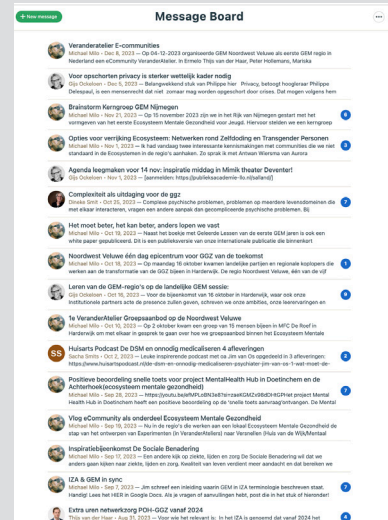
+ New message

Message Board

Veranderatelier E-communities
Michael Milo • Dec 8, 2023 — Op 04-12-2023 organiseerde GEM Noordwest Veluwe als eerste GEM regio in Nederland een eCommunity VeranderAtelier. In Ermelo Thijs van der Haar, Peter Hollemans, Mariska

Voor opschorten privacy is sterker wettelijk kader nodig
Gijs Ockeloen • Nov 27, 2023 — Bijgevoegd artikel stuk van Philippe Hartman: Privacy, beleid hoogleraar Philippe Delespaul, is een meneenrecht dat niet zomaar mag worden opgeschort door crises. Dat mogen volgens hem

Brainstorm Kerngroep GEM Nijmegen
Michael Milo • Nov 16, 2023 — Op 15 november 2023 zijn we in het Rijk van Nijmegen gestart met het voorbeeiden van het eerste Ecosysteem Mentale Gezondheid voor Jeugd. Hiervoor stelden we een kerngroep

6

Opties voor verrijking Ecosysteem: Netwerken rond Zelfdoding en Transgender Personen
Michael Milo • Nov 1, 2023 — Ik had vandaag twee interessante kennismakingen met communities die we niet standaard in de Ecosystemen in de regio's aanhaken. Zo sprak ik met Antwan Wiersma van Aurora

3

Agenda leegmaken voor 14 nov: inspiratie middag in Mimik theater Deventer!
Gijs Ockeloen • Nov 1, 2023 — [aanmelden: https://publieksacademie-flc.nl/aanland]

Complexiteit als uitdaging voor de ggz
Dineke Smit • Oct 25, 2023 — Complexe psychische problemen, problemen op meerdere levensdomeinen die met elkaar interacteren, vragen een andere aanpak dan gecompliceerde psychische problemen. Bij

7

Het moet beter, het kan beter, anders lopen we vast
Michael Milo • Oct 19, 2023 — Naast het boekje met Geleerde Lessen van de eerste GEM jaren is ook een white paper gepubliceerd. Dit is een publieksversie van onze internationale publicatie die binnenkort

Noordwest Veluwe één dag epicentrum voor GGZ van de toekomst
Michael Milo • Oct 18, 2023 — Op maandag 16 oktober kwamen landelijke partijen en regionale koplopers die werken aan de transformatie van de GGZ bijeen in Harderwijk. De regio Noordwest Veluwe, één van de vijf

1

Leren van de GEM-regio's op de landelijke GEM sessie:
Gijs Ockeloen • Oct 16, 2023 — Voor de bijeenkomst van 16 oktober in Harderwijk, waar ook onze institutionele partners actie de presence zullen geven, schreven we onze ambities, onze leerervaringen en

9

1e VeranderAtelier Groepsaanbod op de Noordwest Veluwe
Michael Milo • Oct 10, 2023 — Op 2 oktober kwam een groep van 15 mensen bijeen in MFC De Roef in Harderwijk om met elkaar in gesprek te gaan over hoe we groepsaanbod binnen het Ecosysteem Mentale

SS
Huisarts Podcast De DSM en onnodig medicaliseren 4 afleveringen
Sacha Smits • Oct 2, 2023 — Leuke inspirerende podcast van Jim van Os opgedeeld in 3 afleveringen: https://www.huisartspodcast.nl/de-dsm-en-onnodig-medicaliseren-psychiater-jim-van-os-1-wat-moet-de-

2

Positieve beoordeling snelle toets voor project MentalHealth Hub in Doetinchem en de Achterhoek(ecosysteem mentale gezondheid)
Michael Milo • Sep 28, 2023 — https://youtu.be/efMFLe3N3e8?si=zeaKGMZ9s8dDHtGPHet project Mental Health Hub in Doetinchem heeft een positieve beoordeling op de 'snelle toets aanvraagtormangen. De Mental

7

Vlog eCommunity als onderdeel Ecosysteem Mentale Gezondheid
Michael Milo • Sep 22, 2023 — Nu in de regio's die werken aan een lokaal Ecosysteem Mentale Gezondheid de stap van het ontwerpen van Experimenten (in VeranderAteliers) naar Versnellen (Huis van de Wijk/Mental

Inspiratiebijeenkomst De Sociale Benadering
Michael Milo • Sep 21, 2023 — Een andere kijk op ziekte, lijden en zorg De Sociale Benadering wil dat we anders gaan kijken naar ziekte, lijden en zorg. Kwaliteit van leven verdient meer aandacht en dat betekent we

IZA & GEM in sync
Gijs Ockeloen • Sep 18, 2023 — Jim schreef een inleiding waarin GEM in IZA terminologie beschreven staat. Handig! Lees het HIER in Google Docs. Als je vragen of aanvullingen hebt, post die in het stuk of hieronder!

7

Extra uren netwerkzorg PDH-GGZ vanaf 2024
Michael Milo • Aug 31, 2023 — Voor wie het nog niet wist... In het IZA is genoemd dat vanaf 2024 het

4